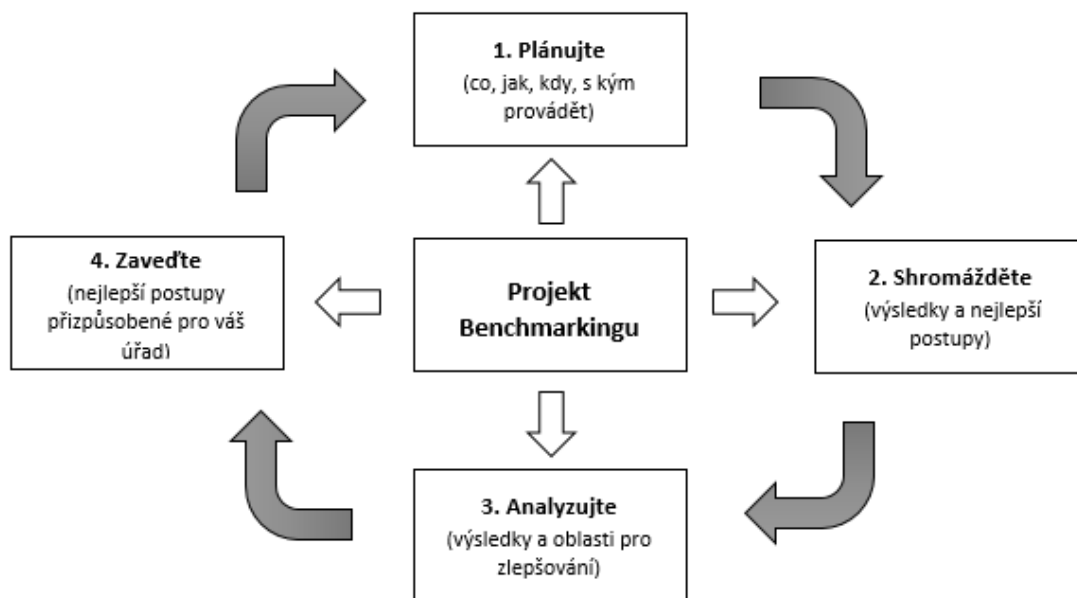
1. Plánujte
(co, jak, kdy, s kým provádět)

4. Zaveďte
(nejlepší postupy přizpůsobené pro váš úřad)

Projekt Benchmarkingu

2. Shromážděte
(výsledky a nejlepší postupy)

3. Analyzujte
(výsledky a oblasti pro zlepšování)